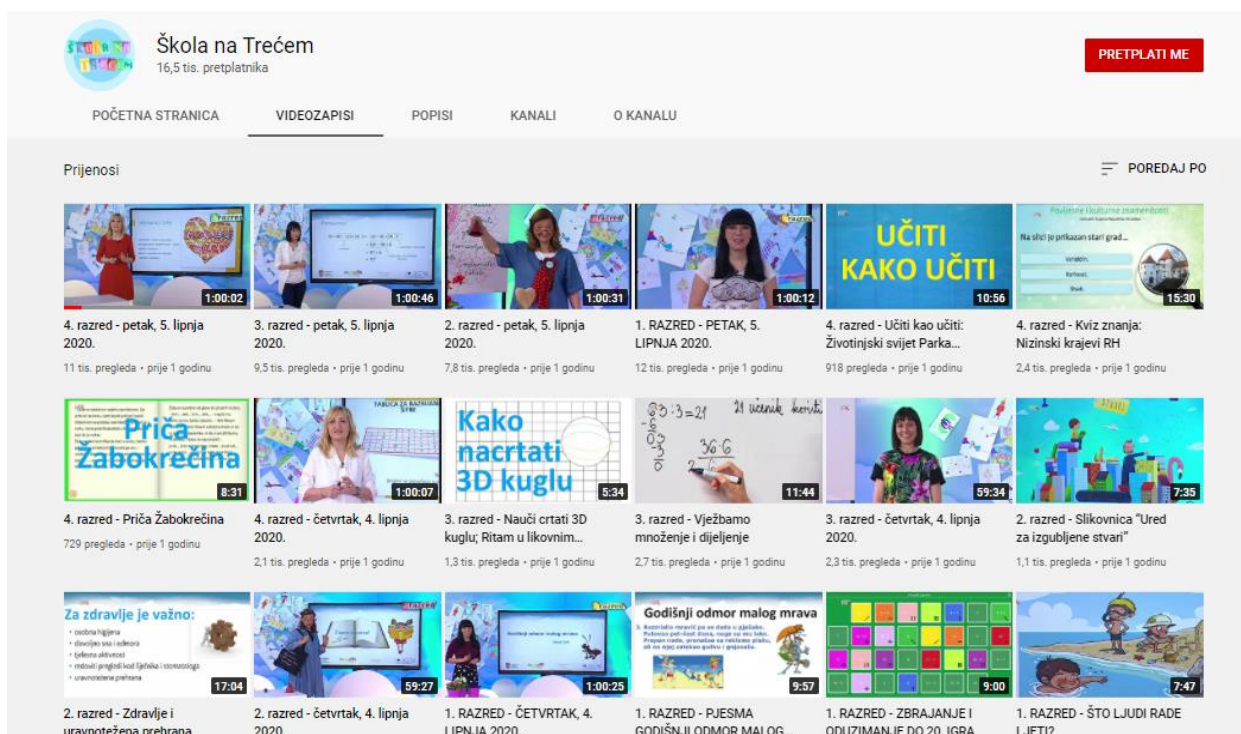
Škola na Trećem
16,5 tis. pretplatnika

PRETPLATI ME

POČETNA STRANICA
VIDEOZAPISI
POPISI
KANALI
O KANALU

Prijenosi

POREDAJ PO

1:00:02
4. razred - petak, 5. lipnja 2020.
11 tis. pregleda • prije 1 godinu

1:00:46
3. razred - petak, 5. lipnja 2020.
9,5 tis. pregleda • prije 1 godinu

1:00:31
2. razred - petak, 5. lipnja 2020.
7,8 tis. pregleda • prije 1 godinu

1:00:12
1. RAZRED - PETAK, 5. LIPNJA 2020.
12 tis. pregleda • prije 1 godinu

UČITI KAKO UČITI
10:56
4. razred - Učiti kao učiti: Životinjski svijet Parka...
918 pregleda • prije 1 godinu

Na slici je prikazan stari grad...
15:30
4. razred - Kviz znanja: Nizinski krajevi RH
2,4 tis. pregleda • prije 1 godinu

Priča Žabokrečina
8:31
4. razred - Priča Žabokrečina
729 pregleda • prije 1 godinu

1:00:07
4. razred - četvrtak, 4. lipnja 2020.
2,1 tis. pregleda • prije 1 godinu

Kako nacrtati 3D kuglu
5:34
3. razred - Nauči crtati 3D kuglu; Ritam u likovnim...
1,3 tis. pregleda • prije 1 godinu

$63:3=21$
21 učenik
36·6
11:44
3. razred - Vježbamo množenje i dijeljenje
2,7 tis. pregleda • prije 1 godinu

59:34
3. razred - četvrtak, 4. lipnja 2020.
2,3 tis. pregleda • prije 1 godinu

7:35
2. razred - Slikovnica "Ured za izgubljene stvari"
1,1 tis. pregleda • prije 1 godinu

Za zdravlje je važno:
17:04
2. razred - Zdravlje i uravnotežena prehrana

59:27
2. razred - četvrtak, 4. lipnja 2020.

1:00:25
1. RAZRED - ČETVRTAK, 4. LIPNJA 2020.

Godišnji odmor malog mrava
9:57
1. RAZRED - PJESMA GODIŠNJI ODMOR MALOG...

9:00
1. RAZRED - ZBRAJANJE I ODUZIMANJE DO 20, IGRA

7:47
1. RAZRED - ŠTO LJUDI RADE LJETI?